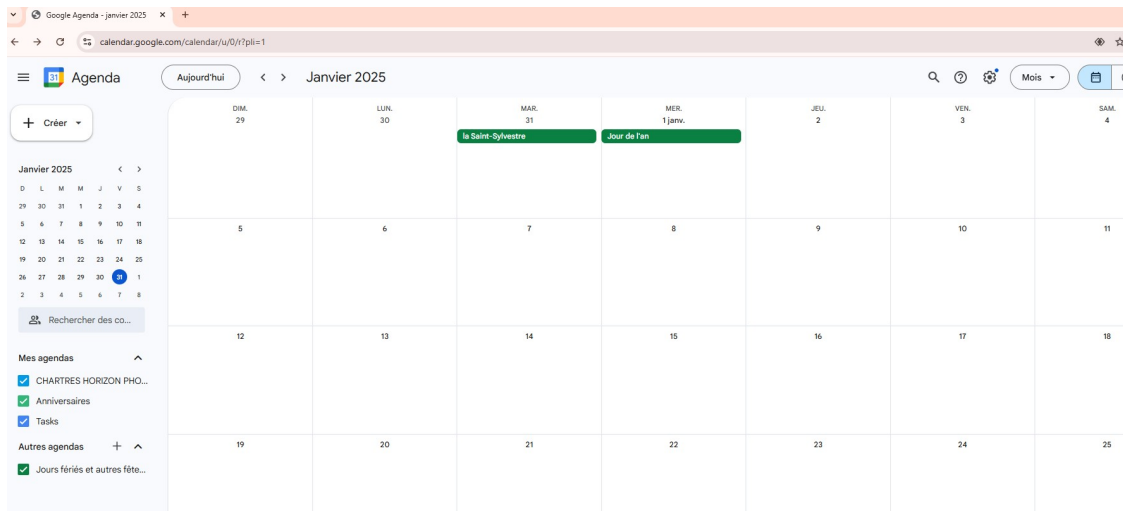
Google Agenda - janvier 2025 × +

calendar.google.com/calendar/u/0/r?pli=1

31 Agenda

Aujourd'hui < > Janvier 2025

Mois

+ Créer

Janvier 2025 < >

| D | L | M | M | J | V | S |
|---|---|---|---|---|---|---|
| 29 | 30 | 31 | 1 | 2 | 3 | 4 |
| 5 | 6 | 7 | 8 | 9 | 10 | 11 |
| 12 | 13 | 14 | 15 | 16 | 17 | 18 |
| 19 | 20 | 21 | 22 | 23 | 24 | 25 |
| 26 | 27 | 28 | 29 | 30 | 31 | 1 |
| 2 | 3 | 4 | 5 | 6 | 7 | 8 |

Rechercher des co...

Mes agendas

CHARTRES HORIZON PHO...

Anniversaires

Tasks

Autres agendas

Jours fériés et autres fête...

| DIM. 29 | LUN. 30 | MAR. 31 | MER. 1 janv. | JEU. 2 | VEN. 3 | SAM. 4 |
|---|---|---|---|---|---|---|
| | | la Saint-Sylvestre | Jour de l'an | | | |
| 5 | 6 | 7 | 8 | 9 | 10 | 11 |
| 12 | 13 | 14 | 15 | 16 | 17 | 18 |
| 19 | 20 | 21 | 22 | 23 | 24 | 25 |